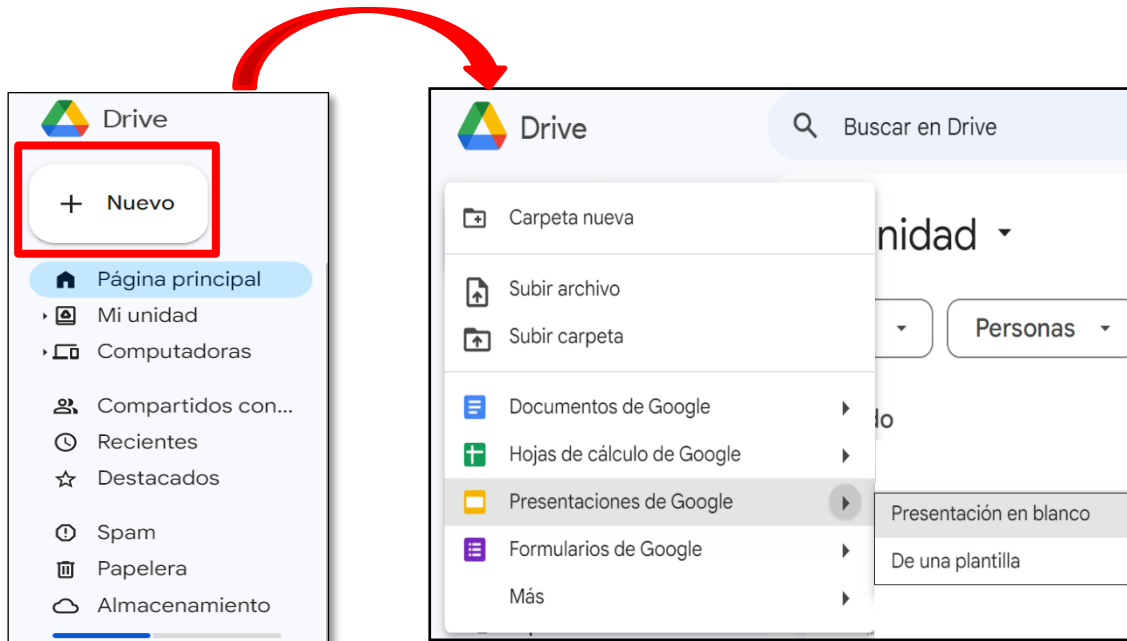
Drive

Nuevo

Página principal
Mi unidad
Computadoras

Compartidos con...
Recientes
Destacados

Spam
Papelera
Almacenamiento

Drive

Buscar en Drive

Carpeta nueva

Subir archivo
Subir carpeta

Documentos de Google
Hojas de cálculo de Google
Presentaciones de Google
Formularios de Google
Más

nidad

Personas

do

Presentación en blanco
De una plantilla